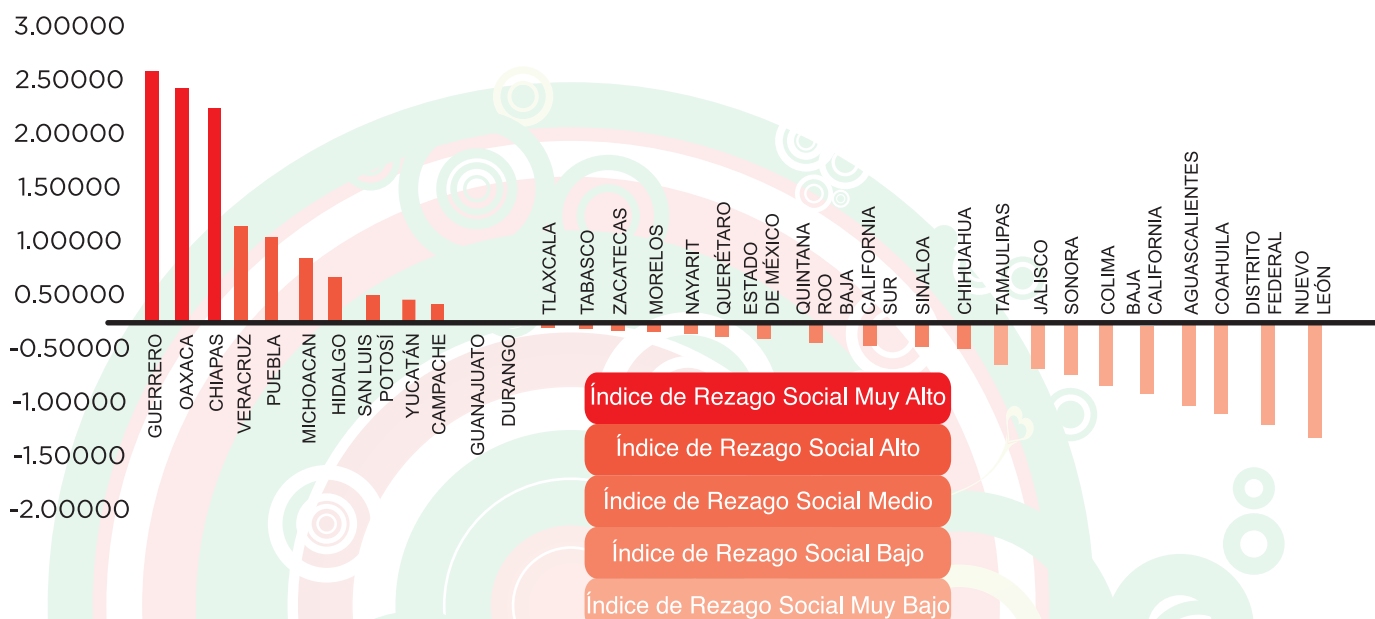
3.00000
2.50000
2.00000
1.50000
1.00000
0.50000
-0.50000
-1.00000
-1.50000
-2.00000

GUERRERO
OAXACA
CHIAPAS
VERACRUZ
PUEBLA
MICHOACAN
HIDALGO
SAN LUIS POTOSÍ
YUCATÁN
CAMPACHE
GUANAJUATO
DURANGO
TLAXCALA
TABASCO
ZACATECAS
MORELOS
NAYARIT
QUERÉTARO
ESTADO DE MÉXICO
QUINTANA ROO
BAJA CALIFORNIA SUR
SINALOA
CHIHUAHUA
TAMAULIPAS
JALISCO
SONORA
COLIMA
BAJA CALIFORNIA
AGUASCALIENTES
COAHUILA
DISTRITO FEDERAL
NUEVO LEÓN

Índice de Rezago Social Muy Alto
Índice de Rezago Social Alto
Índice de Rezago Social Medio
Índice de Rezago Social Bajo
Índice de Rezago Social Muy Bajo